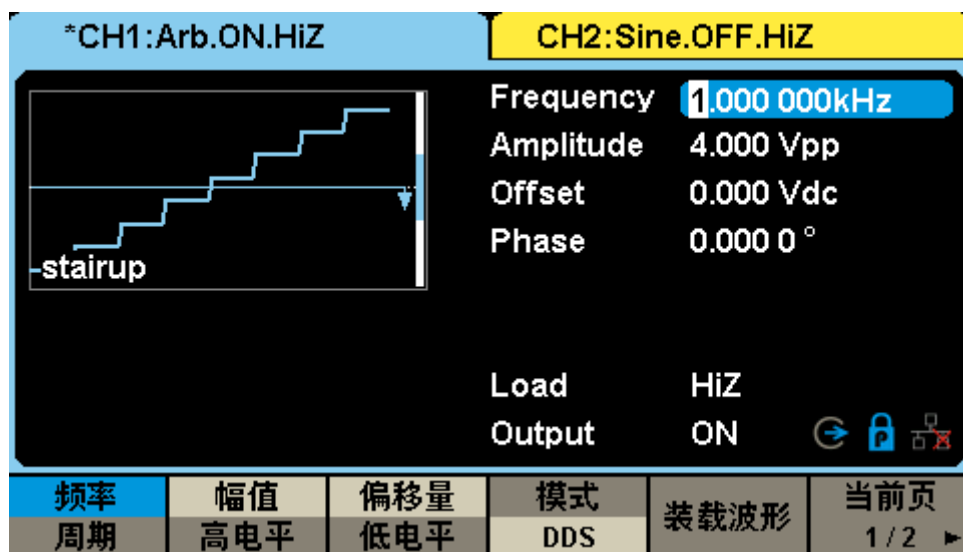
*CH1:Arb.ON.HiZ

CH2:Sine.OFF.HiZ

stairup

Frequency 1.000 000kHz
Amplitude 4.000 Vpp
Offset 0.000 Vdc
Phase 0.000 0 °

Load HiZ
Output ON

| 频率 | 幅值 | 偏移量 | 模式 | 装载波形 | 当前页 |
|---|---|---|---|---|---|
| 周期 | 高电平 | 低电平 | DDS | | 1/2 ► |